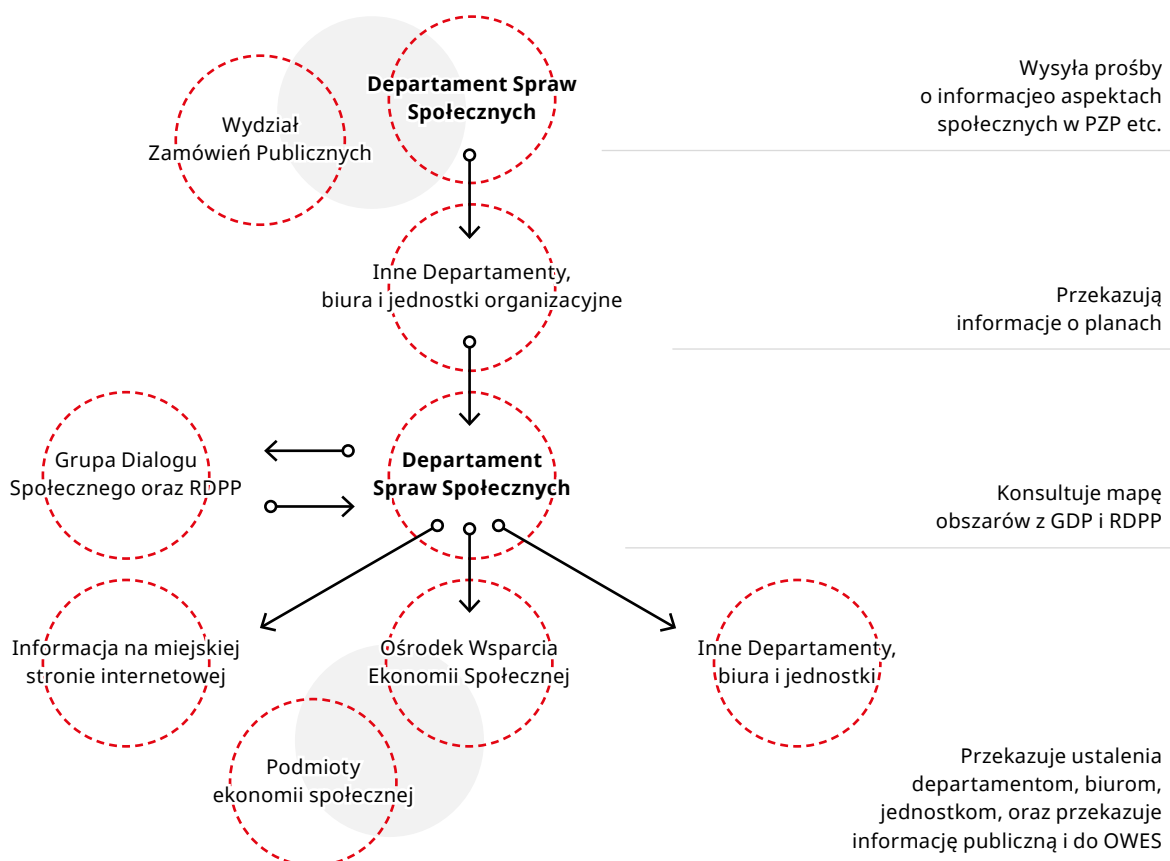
Wydział Zamówień Publicznych

Departament Spraw Społecznych

Wysyła prośby o informacjeo aspektach społecznych w PZP etc.

Inne Departamenty, biura i jednostki organizacyjne

Przekazują informacje o planach

Grupa Dialogu Społecznego oraz RDPP

Departament Spraw Społecznych

Konsultuje mapę obszarów z GDP i RDPP

Informacja na miejskiej stronie internetowej

Ośrodek Wsparcia Ekonomii Społecznej

Inne Departamenty, biura i jednostki

Podmioty ekonomii społecznej

Przekazuje ustalenia departamentom, biurom, jednostkom, oraz przekazuje informację publiczną i do OWES